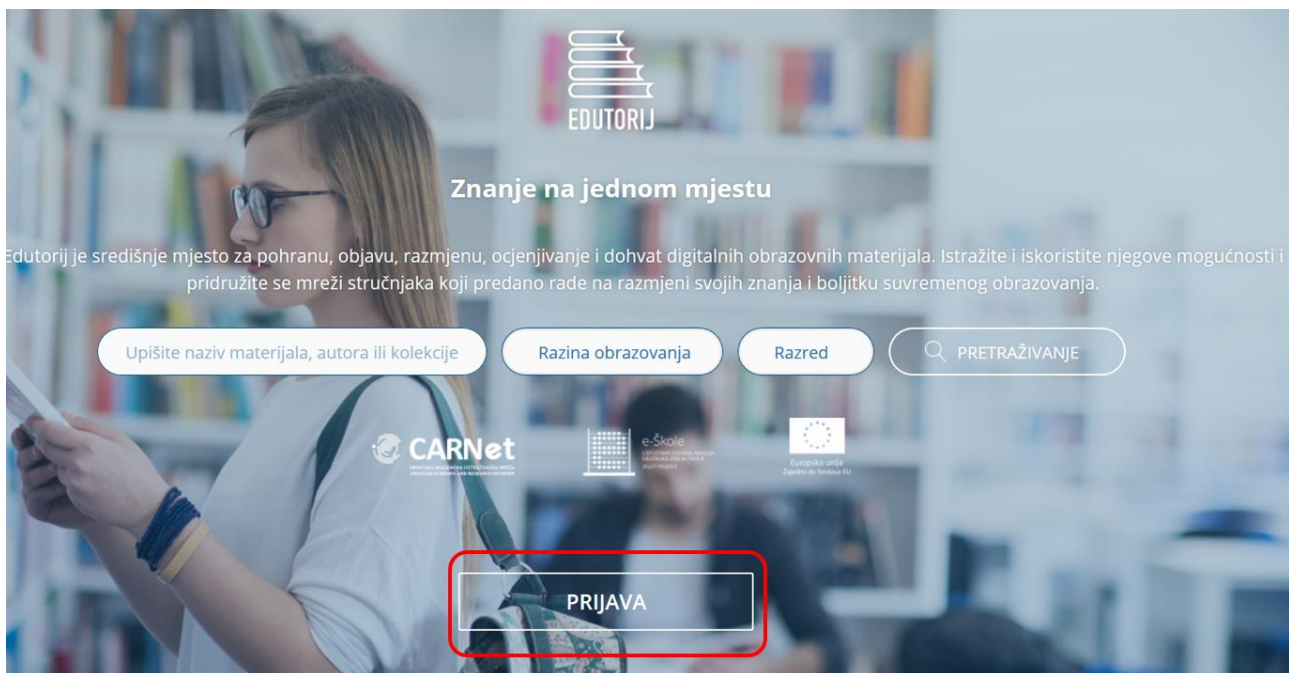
EDUTORIJ

Znanje na jednom mjestu

Edutorij je središnje mjesto za pohranu, objavu, razmjenu, ocjenjivanje i dohvat digitalnih obrazovnih materijala. Istražite i iskoristite njegove mogućnosti i pridružite se mreži stručnjaka koji predano rade na razmjeni svojih znanja i boljitku suvremenog obrazovanja.

Upišite naziv materijala, autora ili kolekcije

Razina obrazovanja

Razred

PRETRAŽIVANJE

CARNet

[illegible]

e-Škole

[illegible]

Europska unija

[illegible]

PRIJAVA